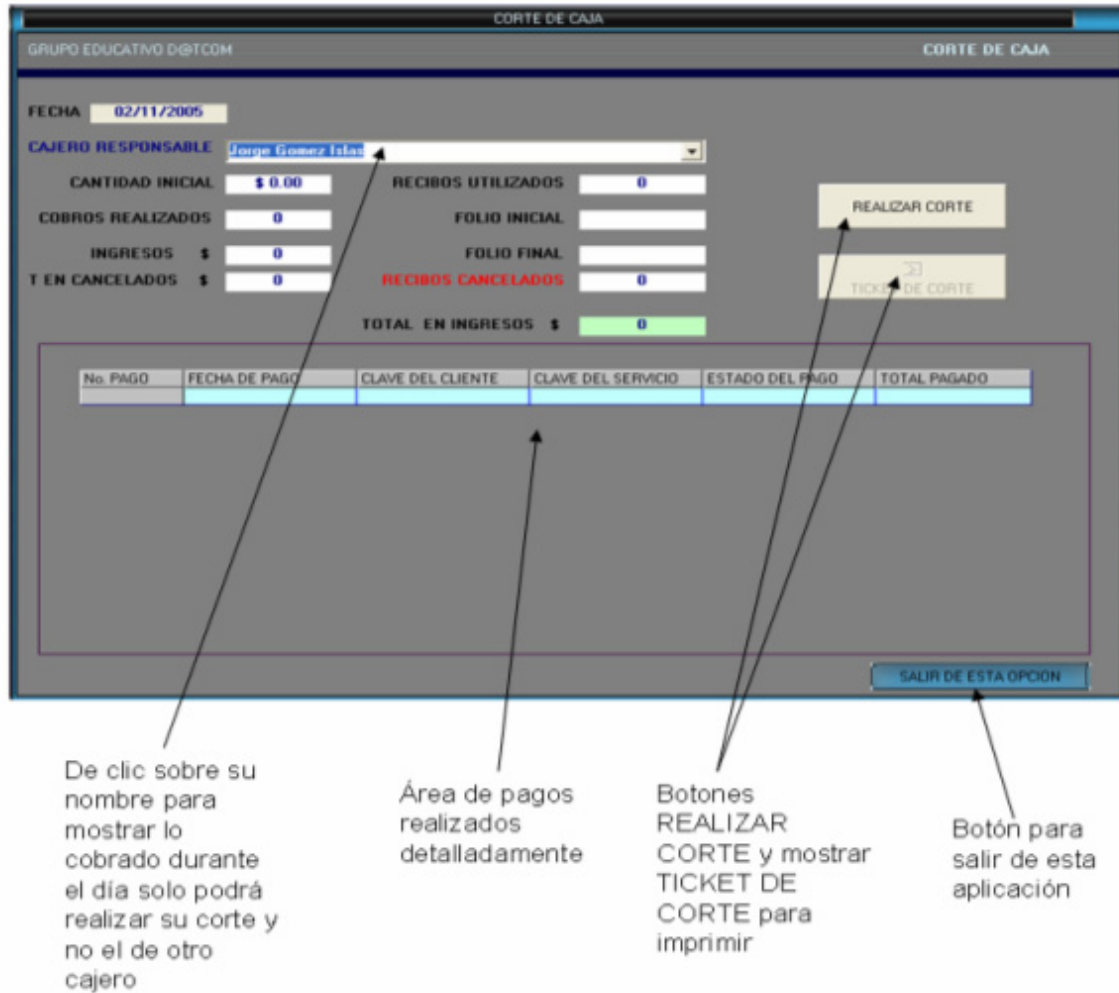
CORTE DE CAJA

GRUPO EDUCATIVO D@TCOM

CORTE DE CAJA

FECHA 02/11/2005

CAJERO RESPONSABLE Jorge Gomez Islas

CANTIDAD INICIAL $ 0.00

RECIBOS UTILIZADOS 0

COBROS REALIZADOS 0

FOLIO INICIAL

INGRESOS $ 0

FOLIO FINAL

T EN CANCELADOS $ 0

RECIBOS CANCELADOS 0

TOTAL EN INGRESOS $ 0

REALIZAR CORTE

TICKET DE CORTE

| No. PAGO | FECHA DE PAGO | CLAVE DEL CLIENTE | CLAVE DEL SERVICIO | ESTADO DEL PAGO | TOTAL PAGADO |
|---|---|---|---|---|---|
| | | | | | |

SALIR DE ESTA OPCION

De clic sobre su nombre para mostrar lo cobrado durante el día solo podrá realizar su corte y no el de otro cajero

Área de pagos realizados detalladamente

Botones REALIZAR CORTE y mostrar TICKET DE CORTE para imprimir

Botón para salir de esta aplicación